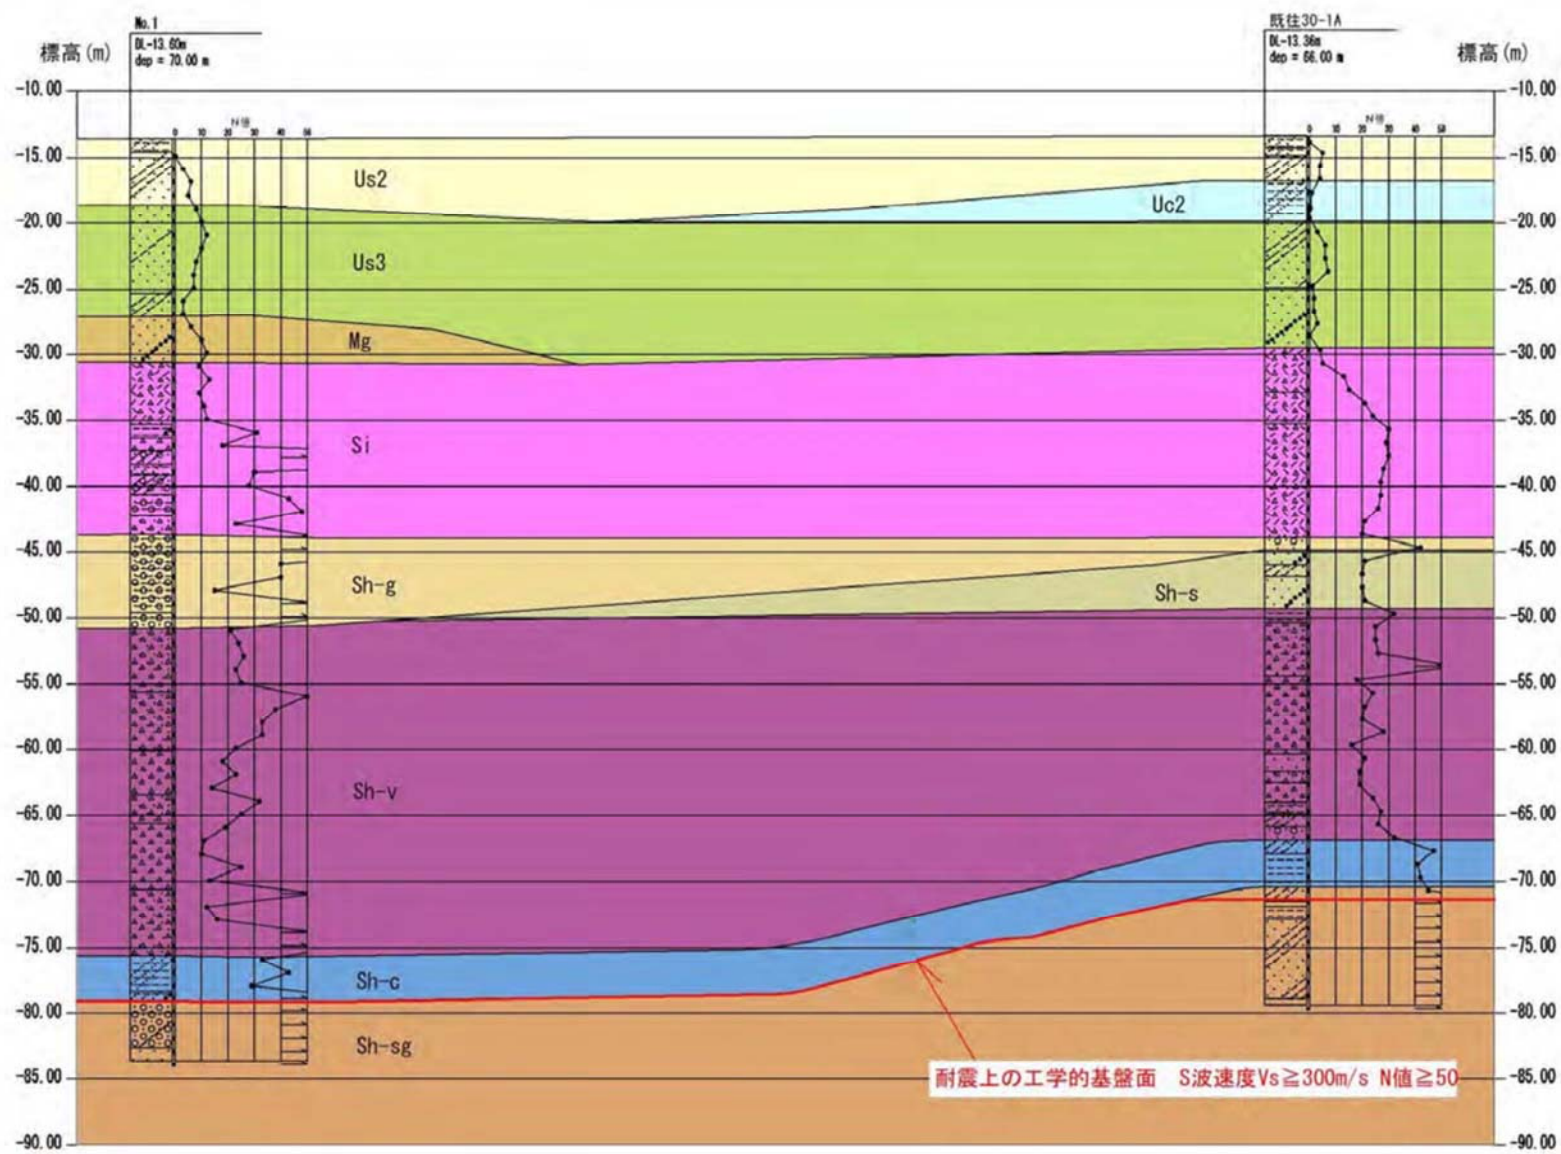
No.1
DL-13.60m
dep = 70.00 m

既往30-1A
DL-13.36m
dep = 66.00 m

標高 (m)

標高 (m)

N値

N値

0 10 20 30 40 50

0 10 20 30 40 50

-10.00
-15.00
-20.00
-25.00
-30.00
-35.00
-40.00
-45.00
-50.00
-55.00
-60.00
-65.00
-70.00
-75.00
-80.00
-85.00
-90.00

-10.00
-15.00
-20.00
-25.00
-30.00
-35.00
-40.00
-45.00
-50.00
-55.00
-60.00
-65.00
-70.00
-75.00
-80.00
-85.00
-90.00

Us2

Uc2

Us3

Mg

Si

Sh-g

Sh-s

Sh-v

Sh-c

Sh-sg

耐震上の工学的基盤面 S波速度Vs≧300m/s N値≧50